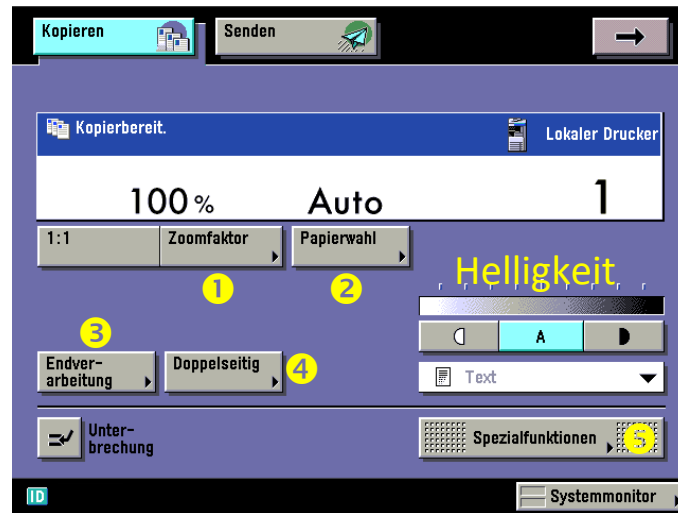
Kopieren

Senden

Kopierbereit.

Lokaler Drucker

100 %

Auto

1

1:1

Zoomfaktor

Papierwahl

1

2

Helligkeit

A

3

Endverarbeitung

Doppelseitig

4

Text

Unterbrechung

Spezialfunktionen

5

ID

Systemmonitor